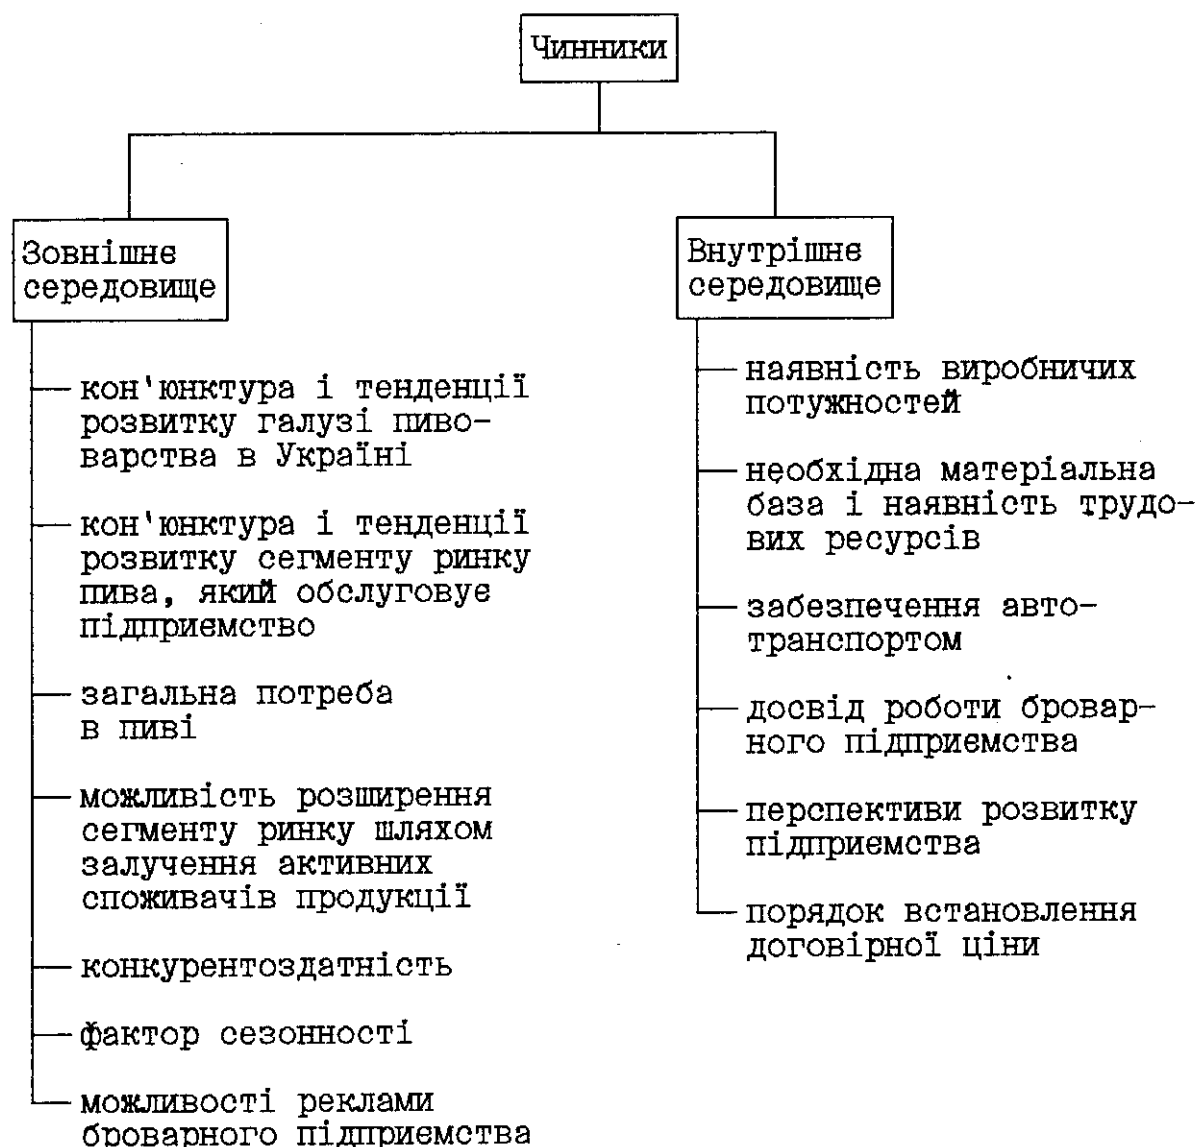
Чинники

Зовнішне середовище

кон'юнктура і тенденції розвитку галузі пивоварства в Україні

кон'юнктура і тенденції розвитку сегменту ринку пива, який обслуговуе підприемство

загальна потреба в пиві

можливість розширення сегменту ринку шляхом залучення активних споживачів продукції

конкурентоздатність

фактор сезонності

можливості реклами броварного підприемства

Внутрішне середовище

наявність виробничих потужностей

необхідна матеріальна база і наявність трудових ресурсів

забезпечення автотранспортом

досвід роботи броварного підприемства

перспективи розвитку підприемства

порядок встановлення договірної ціни